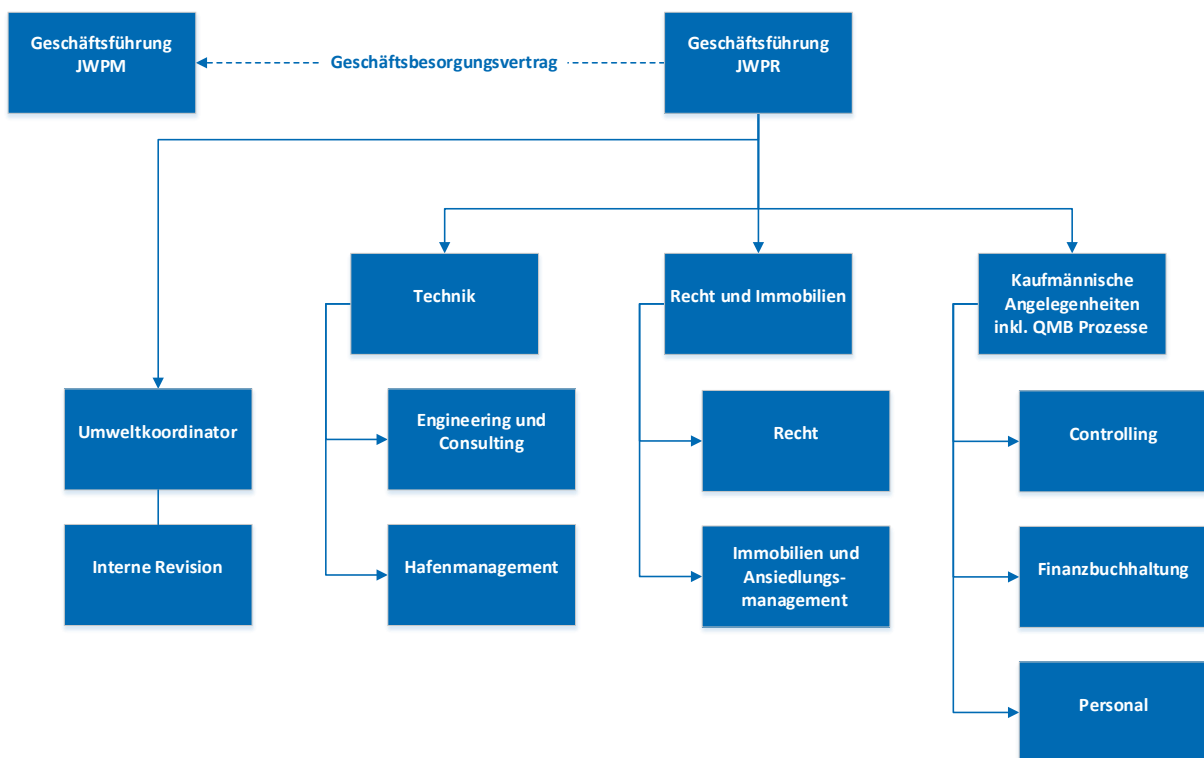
Geschäftsführung JWPM

Geschäftsbesorgungsvertrag

Geschäftsführung JWPR

Technik

Recht und Immobilien

Kaufmännische Angelegenheiten inkl. QMB Prozesse

Umweltkoordinator

Interne Revision

Engineering und Consulting

Hafenmanagement

Recht

Immobilien und Ansiedlungsmanagement

Controlling

Finanzbuchhaltung

Personal